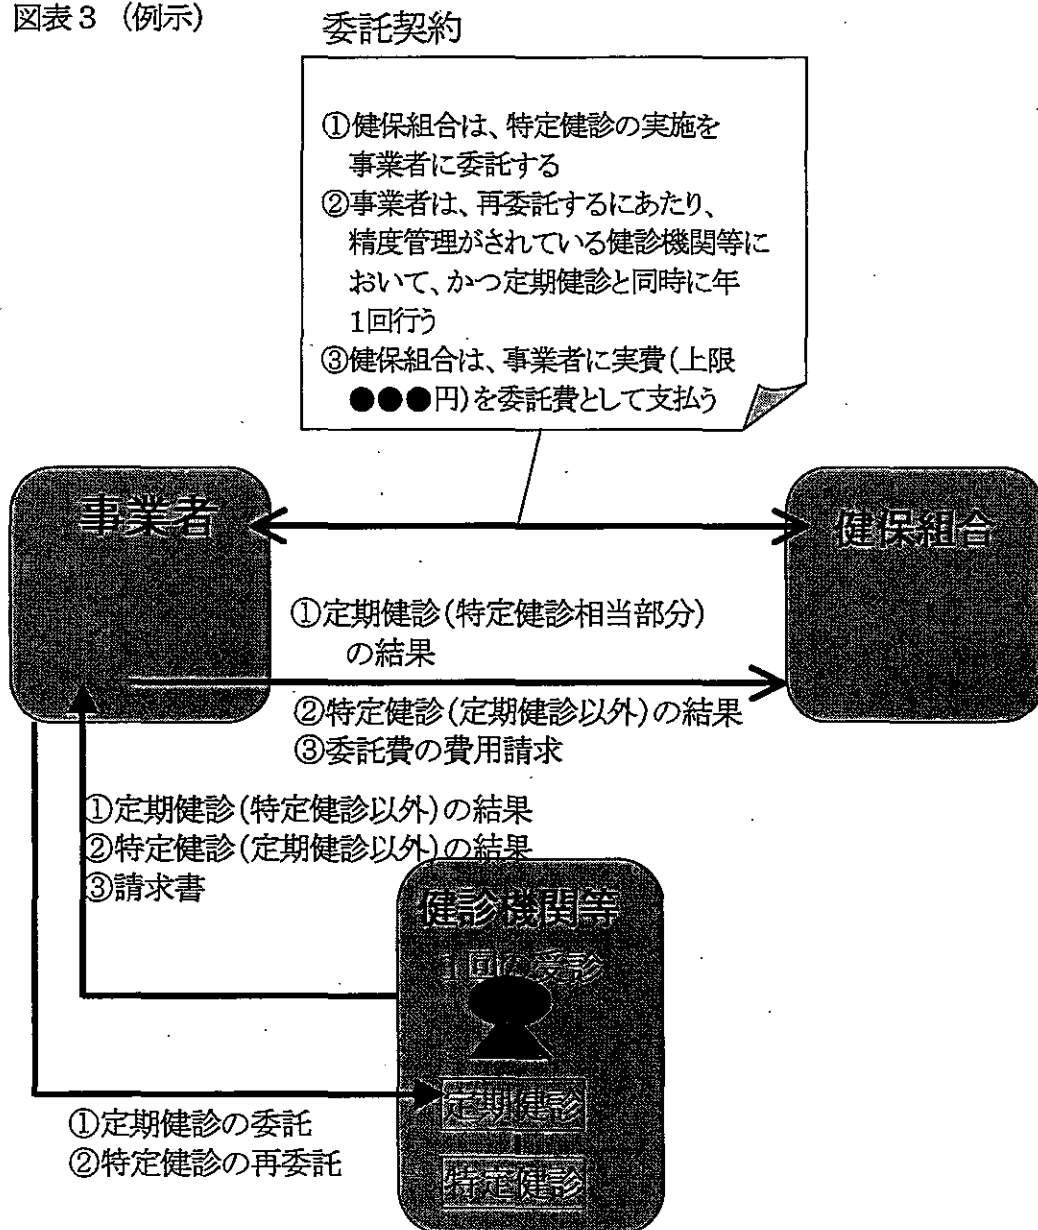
図表３（例示）

委託契約

①健保組合は、特定健診の実施を事業者に委託する
②事業者は、再委託するにあたり、精度管理がされている健診機関等において、かつ定期健診と同時に年1回行う
③健保組合は、事業者に実費（上限●●●円）を委託費として支払う

事業者

健保組合

①定期健診（特定健診相当部分）の結果
②特定健診（定期健診以外）の結果
③委託費の費用請求

①定期健診（特定健診以外）の結果
②特定健診（定期健診以外）の結果
③請求書

健診機関等

1回の受診

定期健診

特定健診

①定期健診の委託
②特定健診の再委託